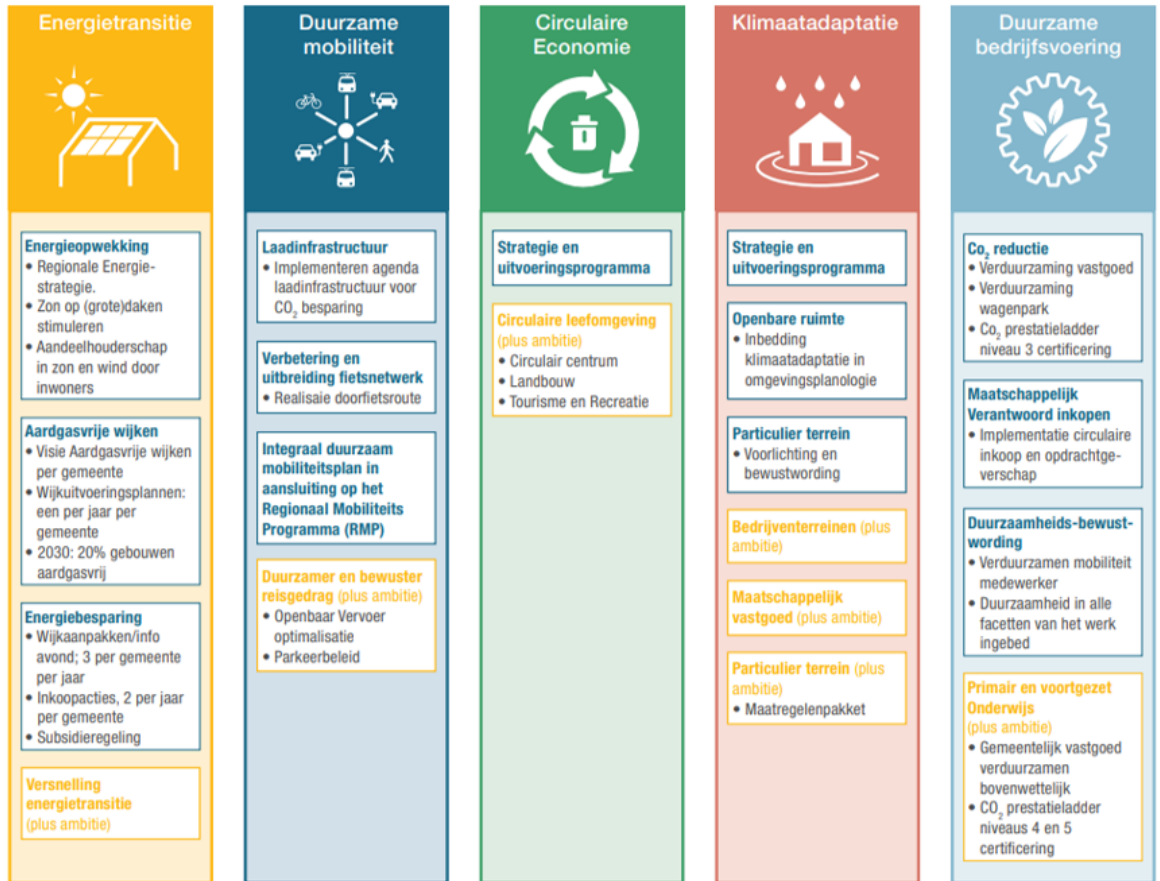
Energietransitie

Energieopwekking
• Regionale Energiestrategie.
• Zon op (grote)daken stimuleren
• Aandeelhouderschap in zon en wind door inwoners

Aardgasvrije wijken
• Visie Aardgasvrije wijken per gemeente
• Wijkuitvoeringsplannen: een per jaar per gemeente
• 2030: 20% gebouwen aardgasvrij

Energiebesparing
• Wijkaanpakken/info avond; 3 per gemeente per jaar
• Inkoopacties, 2 per jaar per gemeente
• Subsidieregeling

Versnelling energietransitie (plus ambitie)

Duurzame mobiliteit

Laadinfrastructuur
• Implementeren agenda laadinfrastructuur voor $CO_2$ besparing

Verbetering en uitbreiding fietsnetwerk
• Realisaie doorfietsroute

Integraal duurzaam mobiliteitsplan in aansluiting op het Regionaal Mobiliteits Programma (RMP)

Duurzamer en bewuster reisgedrag (plus ambitie)
• Openbaar Vervoer optimalisatie
• Parkeerbeleid

Circulaire Economie

Strategie en uitvoeringsprogramma

Circulaire leefomgeving (plus ambitie)
• Circulair centrum
• Landbouw
• Tourisme en Recreatie

Klimaatadaptatie

Strategie en uitvoeringsprogramma

Openbare ruimte
• Inbedding klimaatadaptatie in omgevingsplanologie

Particulier terrein
• Voorlichting en bewustwording

Bedrijventerreinen (plus ambitie)

Maatschappelijk vastgoed (plus ambitie)

Particulier terrein (plus ambitie)
• Maatregelenpakket

Duurzame bedrijfsvoering

$Co_2$ reductie
• Verduurzaming vastgoed
• Verduurzaming wagenpark
• $Co_2$ prestatieladder niveau 3 certificering

Maatschappelijk Verantwoord inkopen
• Implementatie circulaire inkoop en opdrachtgeverschap

Duurzaamheids-bewustwording
• Verduurzamen mobiliteit medewerker
• Duurzaamheid in alle facetten van het werk ingebed

Primair en voortgezet Onderwijs (plus ambitie)
• Gemeentelijk vastgoed verduurzamen bovenwettelijk
• $CO_2$ prestatieladder niveaus 4 en 5 certificering